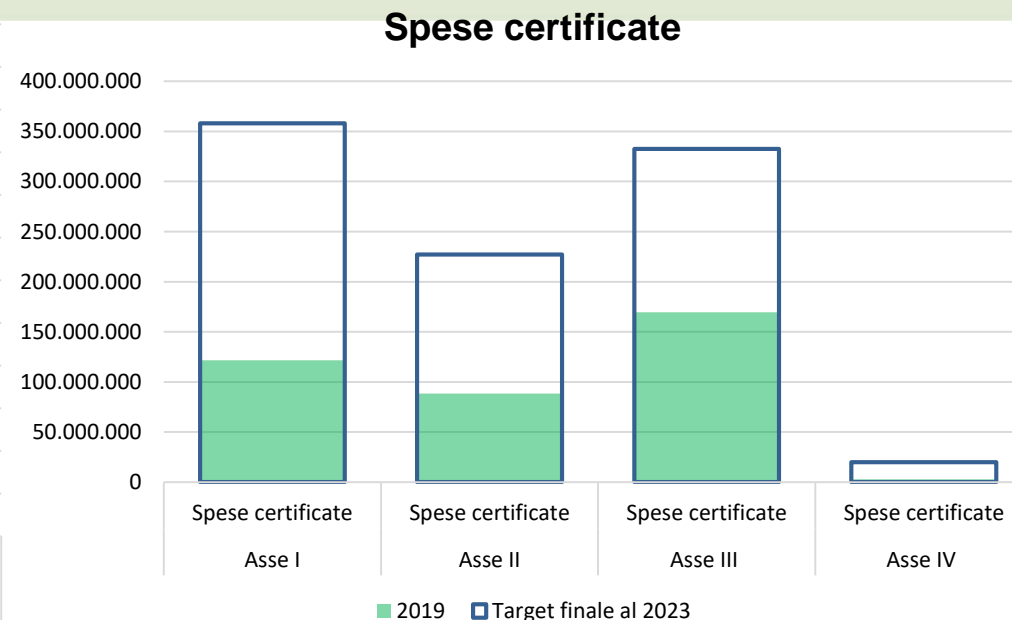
Spese certificate

400.000.000
350.000.000
300.000.000
250.000.000
200.000.000
150.000.000
100.000.000
50.000.000
0

| Spese certificate | Spese certificate | Spese certificate | Spese certificate |
|---|---|---|---|
| Asse I | Asse II | Asse III | Asse IV |

2019 Target finale al 2023